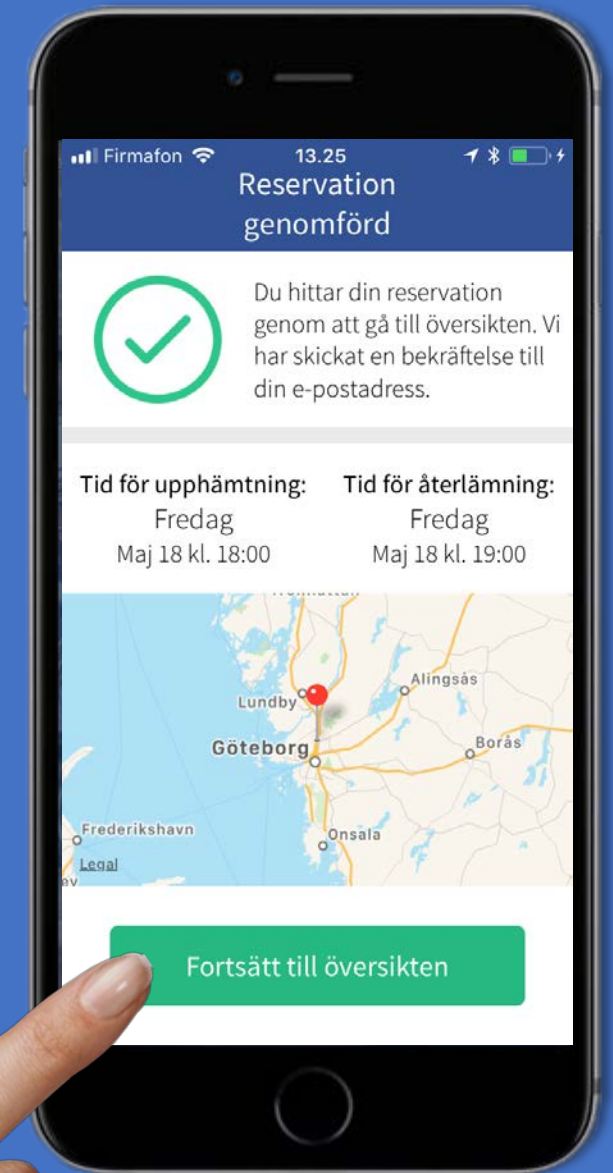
Firmafon 13.25

Reservation genomförd

Du hittar din reservation genom att gå till översikten. Vi har skickat en bekräftelse till din e-postadress.

Tid för upphämtning:
Fredag
Maj 18 kl. 18:00

Tid för återlämning:
Fredag
Maj 18 kl. 19:00

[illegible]
Alingsås
Lundby
Göteborg
Borås
Frederikshavn
Onsala
Legal

Fortsätt till översikten